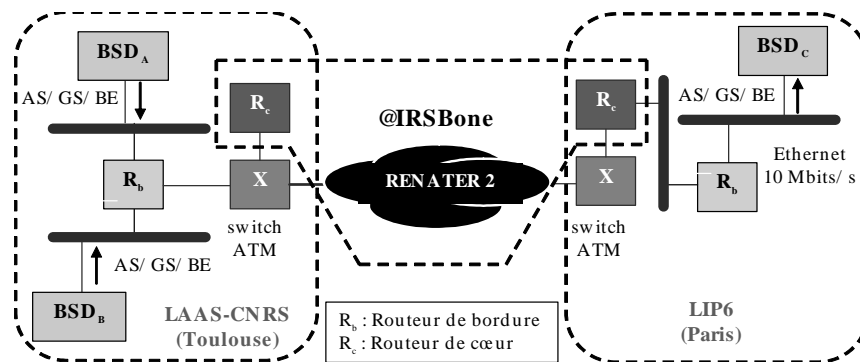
$BSD_A$

AS/ GS/ BE

$R_c$

$R_b$

X

switch ATM

AS/ GS/ BE

$BSD_B$

LAAS-CNRS (Toulouse)

@IRSBone

RENATER 2

$R_b$ : Routeur de bordure
$R_c$ : Routeur de cœur

$R_c$

X

switch ATM

$BSD_C$

AS/ GS/ BE

Ethernet 10 Mbits/ s

$R_b$

LIP6 (Paris)